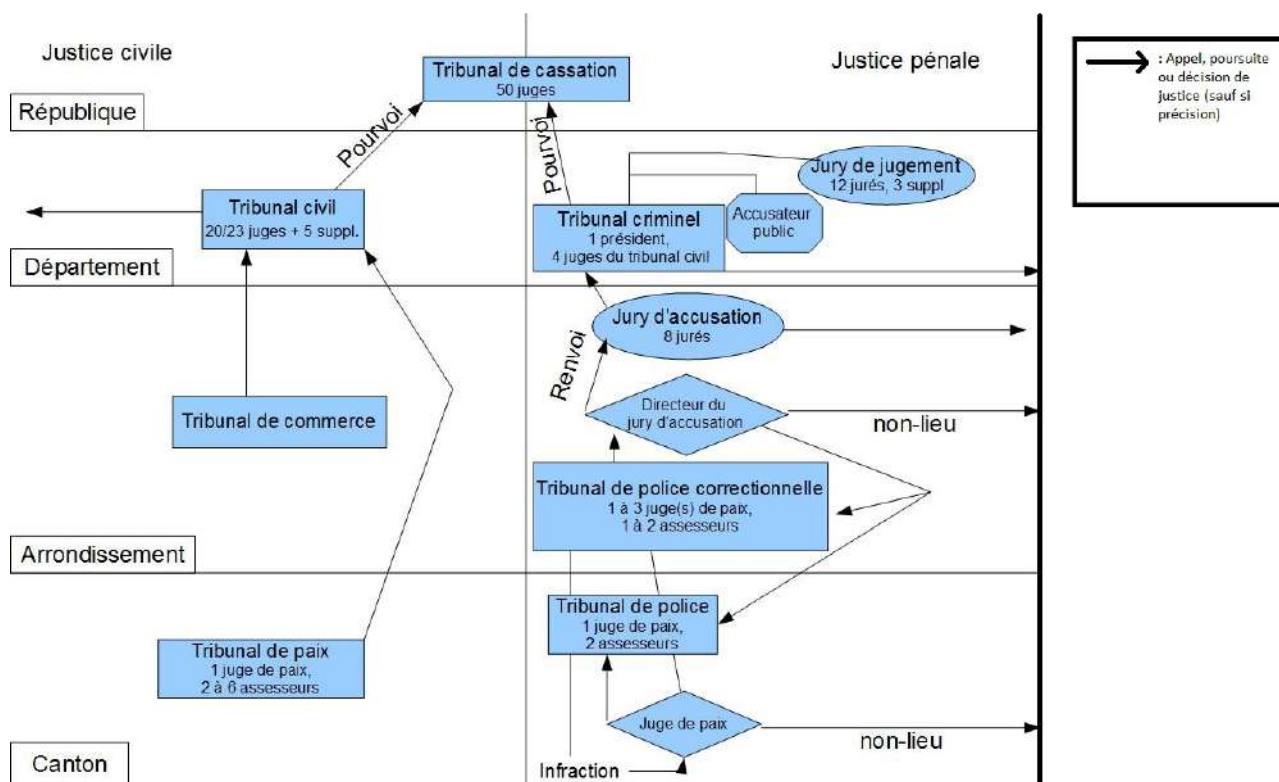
Justice civile

Tribunal de cassation
50 juges

Justice pénale

: Appel, poursuite ou décision de justice (sauf si précision)

République

Pourvoi

Pourvoi

Jury de jugement
12 jurés, 3 suppl

Tribunal civil
20/23 juges + 5 suppl.

Tribunal criminel
1 président,
4 juges du tribunal civil

Accusateur public

Département

Jury d'accusation
8 jurés

Renvoi

Directeur du jury d'accusation

non-lieu

Tribunal de commerce

Tribunal de police correctionnelle
1 à 3 juge(s) de paix,
1 à 2 assesseurs

Arrondissement

Tribunal de police
1 juge de paix,
2 assesseurs

Tribunal de paix
1 juge de paix,
2 à 6 assesseurs

Juge de paix

non-lieu

Canton

Infraction